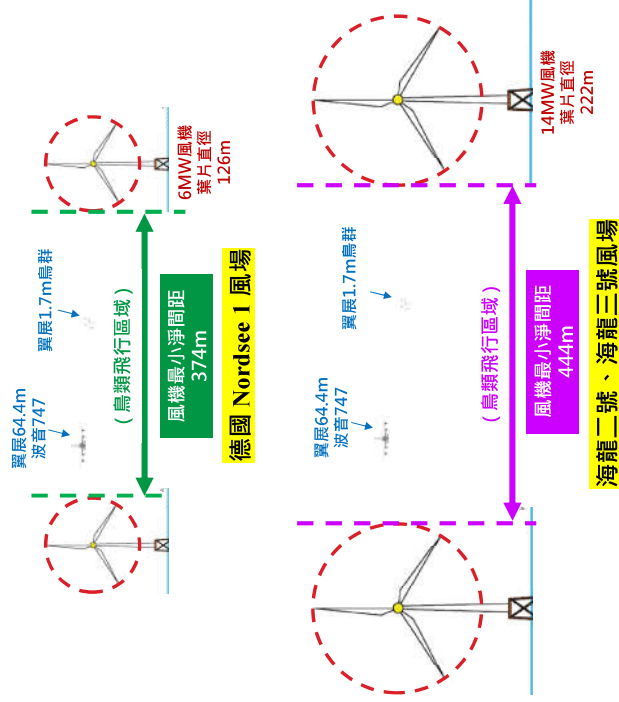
6MW風機
葉片直徑
126m

翼展1.7m鳥群

翼展64.4m
波音747

(鳥類飛行區域)

風機最小淨間距
374m

德國 Nordsee 1 風場

14MW風機
葉片直徑
222m

翼展1.7m鳥群

翼展64.4m
波音747

(鳥類飛行區域)

風機最小淨間距
444m

海龍二號、海龍三號風場